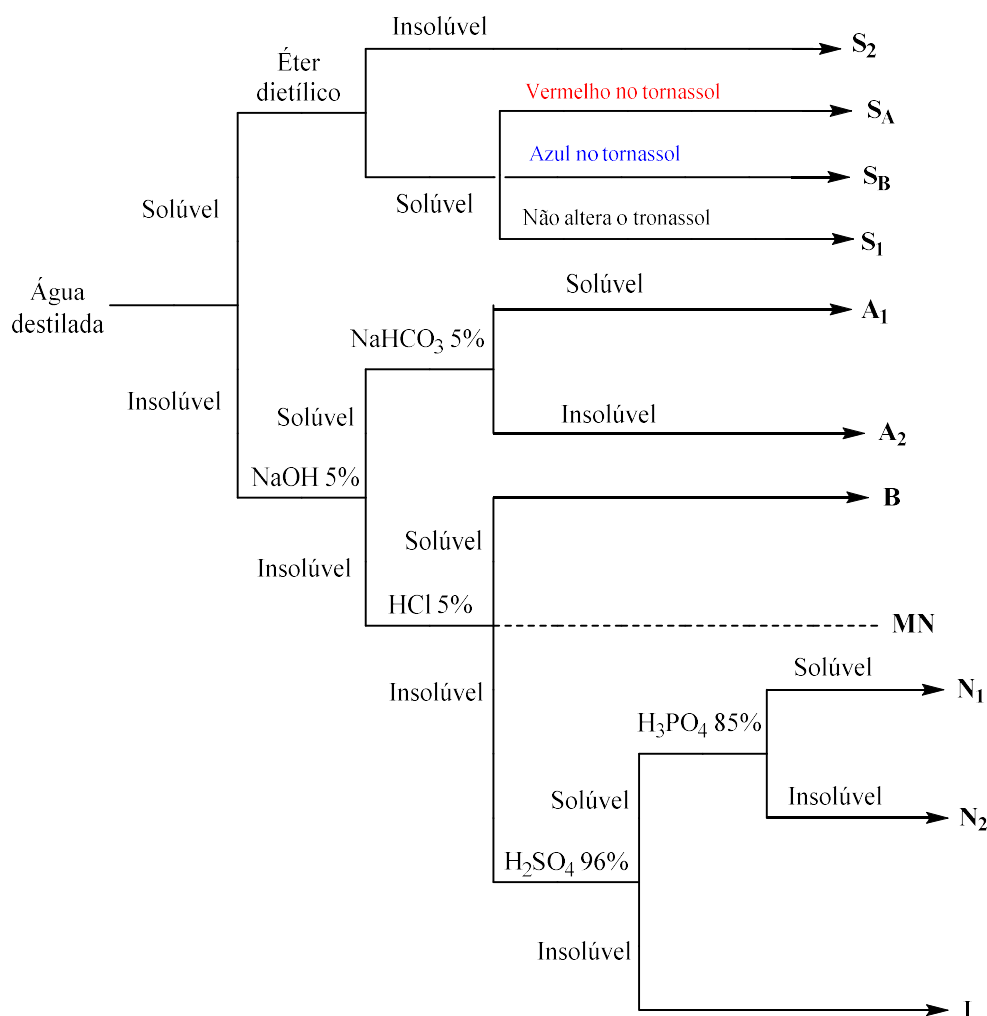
Água destilada

Solúvel

Éter dietílico

Insolúvel

$S_2$

Vermelho no tornassol

$S_A$

Azul no tornassol

$S_B$

Solúvel

Não altera o tronassol

$S_1$

Insolúvel

Solúvel

$A_1$

$NaHCO_3$ 5%

Solúvel

Insolúvel

$A_2$

NaOH 5%

B

Solúvel

Insolúvel

HCl 5%

MN

Insolúvel

Solúvel

$N_1$

$H_3PO_4$ 85%

Solúvel

Insolúvel

$N_2$

$H_2SO_4$ 96%

Insolúvel

I